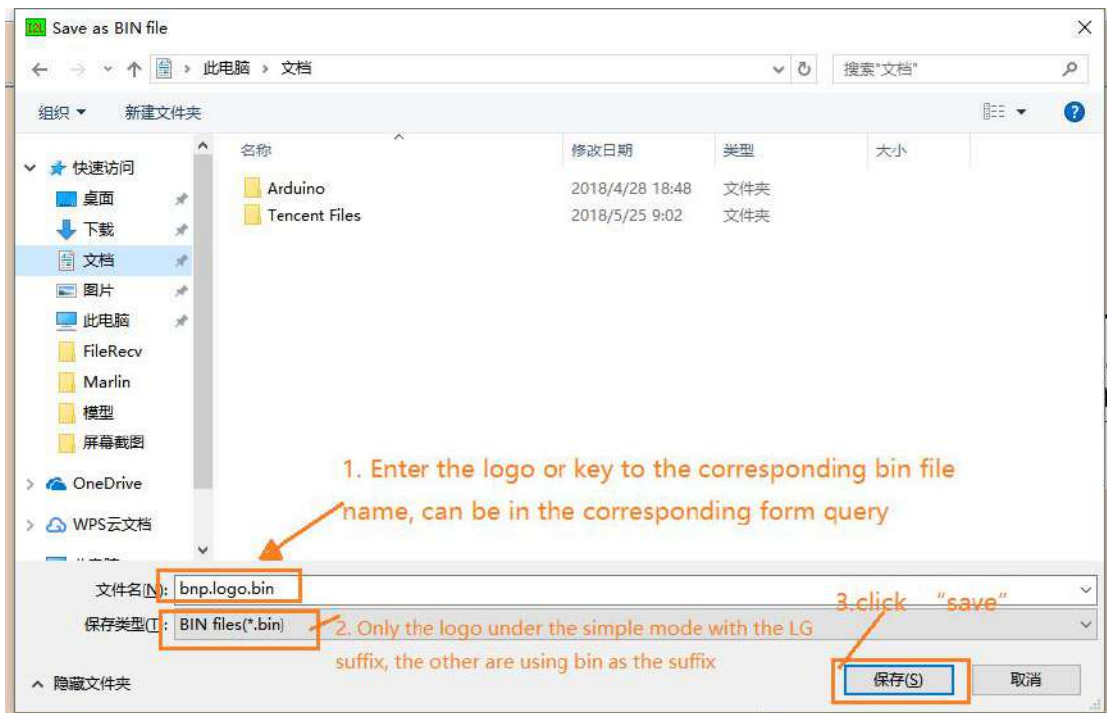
Save as BIN file

← → ↑ 此电脑 › 文档

搜索"文档"

组织 ▾ 新建文件夹

| 名称 | 修改日期 | 类型 | 大小 |
|---|---|---|---|
| Arduino | 2018/4/28 18:48 | 文件夹 | |
| Tencent Files | 2018/5/25 9:02 | 文件夹 | |

快速访问
桌面
下载
文档
图片
此电脑
FileRecv
Marlin
模型
屏幕截图
OneDrive
WPS云文档

1. Enter the logo or key to the corresponding bin file name, can be in the corresponding form query

文件名(N): bnp.logo.bin

保存类型(T): BIN files(*.bin)

2. Only the logo under the simple mode with the LG suffix, the other are using bin as the suffix

3.click "save"

隐藏文件夹

保存(S)

取消